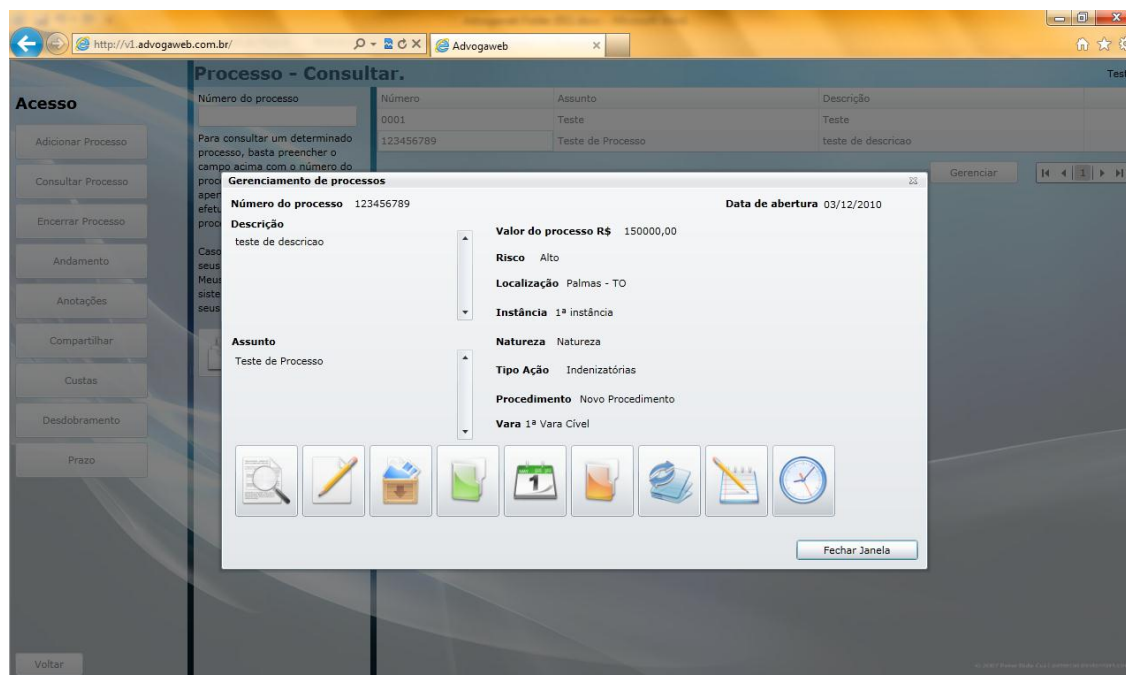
http://v1.advogaweb.com.br/

Advogaweb

Processo - Consultar.

Test

Acesso

Adicionar Processo

Consultar Processo

Encerrar Processo

Andamento

Anotações

Compartilhar

Custas

Desdobramento

Prazo

Voltar

Número do processo

Para consultar um determinado processo, basta preencher o campo acima com o número do proc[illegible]

| Número | Assunto | Descrição |
|---|---|---|
| 0001 | Teste | Teste |
| 123456789 | Teste de Processo | teste de descricao |

Gerenciar

Gerenciamento de processos

Número do processo 123456789

Data de abertura 03/12/2010

Descrição

teste de descricao

Valor do processo R$ 150000,00

Risco Alto

Localização Palmas - TO

Instância 1ª instância

Assunto

Teste de Processo

Natureza Natureza

Tipo Ação Indenizatórias

Procedimento Novo Procedimento

Vara 1ª Vara Cível

Fechar Janela